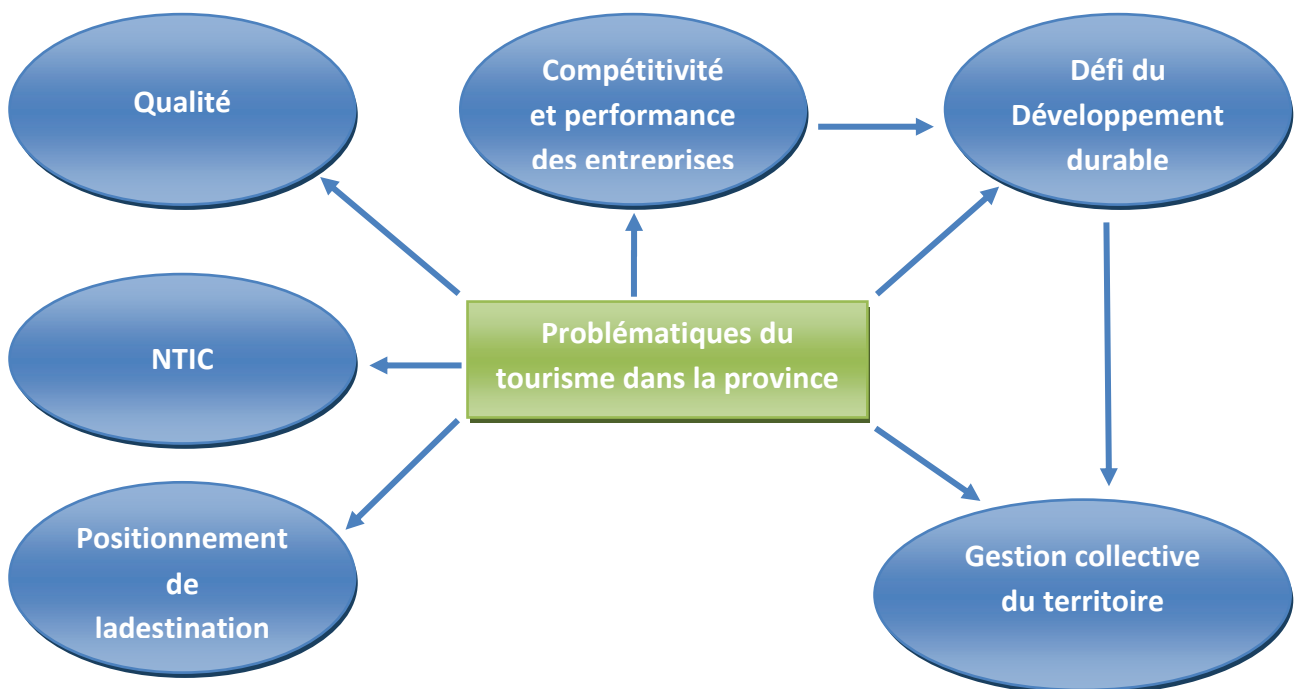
Qualité

Compétitivité et performance des entreprises

Défi du Développement durable

Problématiques du tourisme dans la province

NTIC

Positionnement de ladestination

Gestion collective du territoire